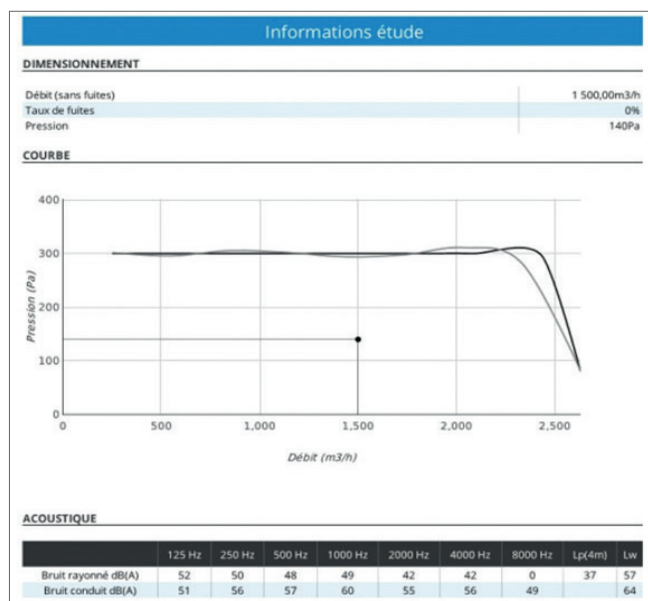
Informations étude

DIMENSIONNEMENT

| | |
|---|---|
| Débit (sans fuites) | 1 500,00m3/h |
| Taux de fuites | 0% |
| Pression | 140Pa |

COURBE

400
300
200
100
0
Pression (Pa)
0 500 1,000 1,500 2,000 2,500
Débit (m3/h)

ACOUSTIQUE

| | 125 Hz | 250 Hz | 500 Hz | 1000 Hz | 2000 Hz | 4000 Hz | 8000 Hz | Lp(4m) | Lw |
|---|---|---|---|---|---|---|---|---|---|
| Bruit rayonné dB(A) | 52 | 50 | 48 | 49 | 42 | 42 | 0 | 37 | 57 |
| Bruit conduit dB(A) | 51 | 56 | 57 | 60 | 55 | 56 | 49 | | 64 |